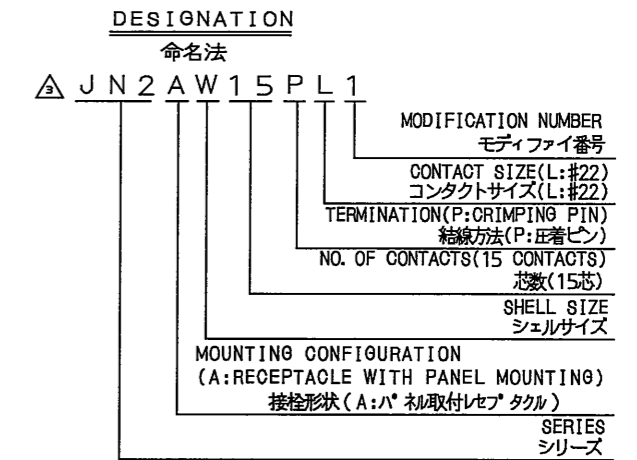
DESIGNATION
命名法

3 JN2AW15PL1

MODIFICATION NUMBER
モディファイ番号

CONTACT SIZE(L:#22)
コンタクトサイズ(L:#22)

TERMINATION(P:CRIMPING PIN)
結線方法(P:圧着ピン)

NO. OF CONTACTS(15 CONTACTS)
芯数(15芯)

SHELL SIZE
シェルサイズ

MOUNTING CONFIGURATION
(A:RECEPTACLE WITH PANEL MOUNTING)
接栓形状(A:パネル取付レセプタクル)

SERIES
シリーズ